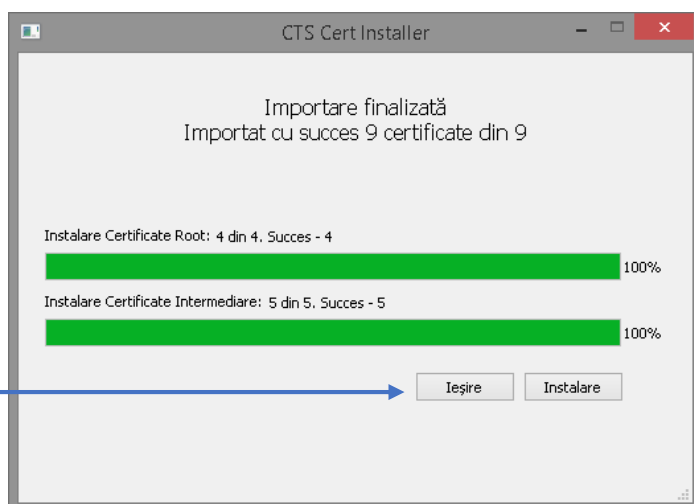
CTS Cert Installer

Importare finalizată
Importat cu succes 9 certificate din 9

Instalare Certificate Root: 4 din 4. Succes - 4

100%

Instalare Certificate Intermediare: 5 din 5. Succes - 5

100%

Ieșire

Instalare